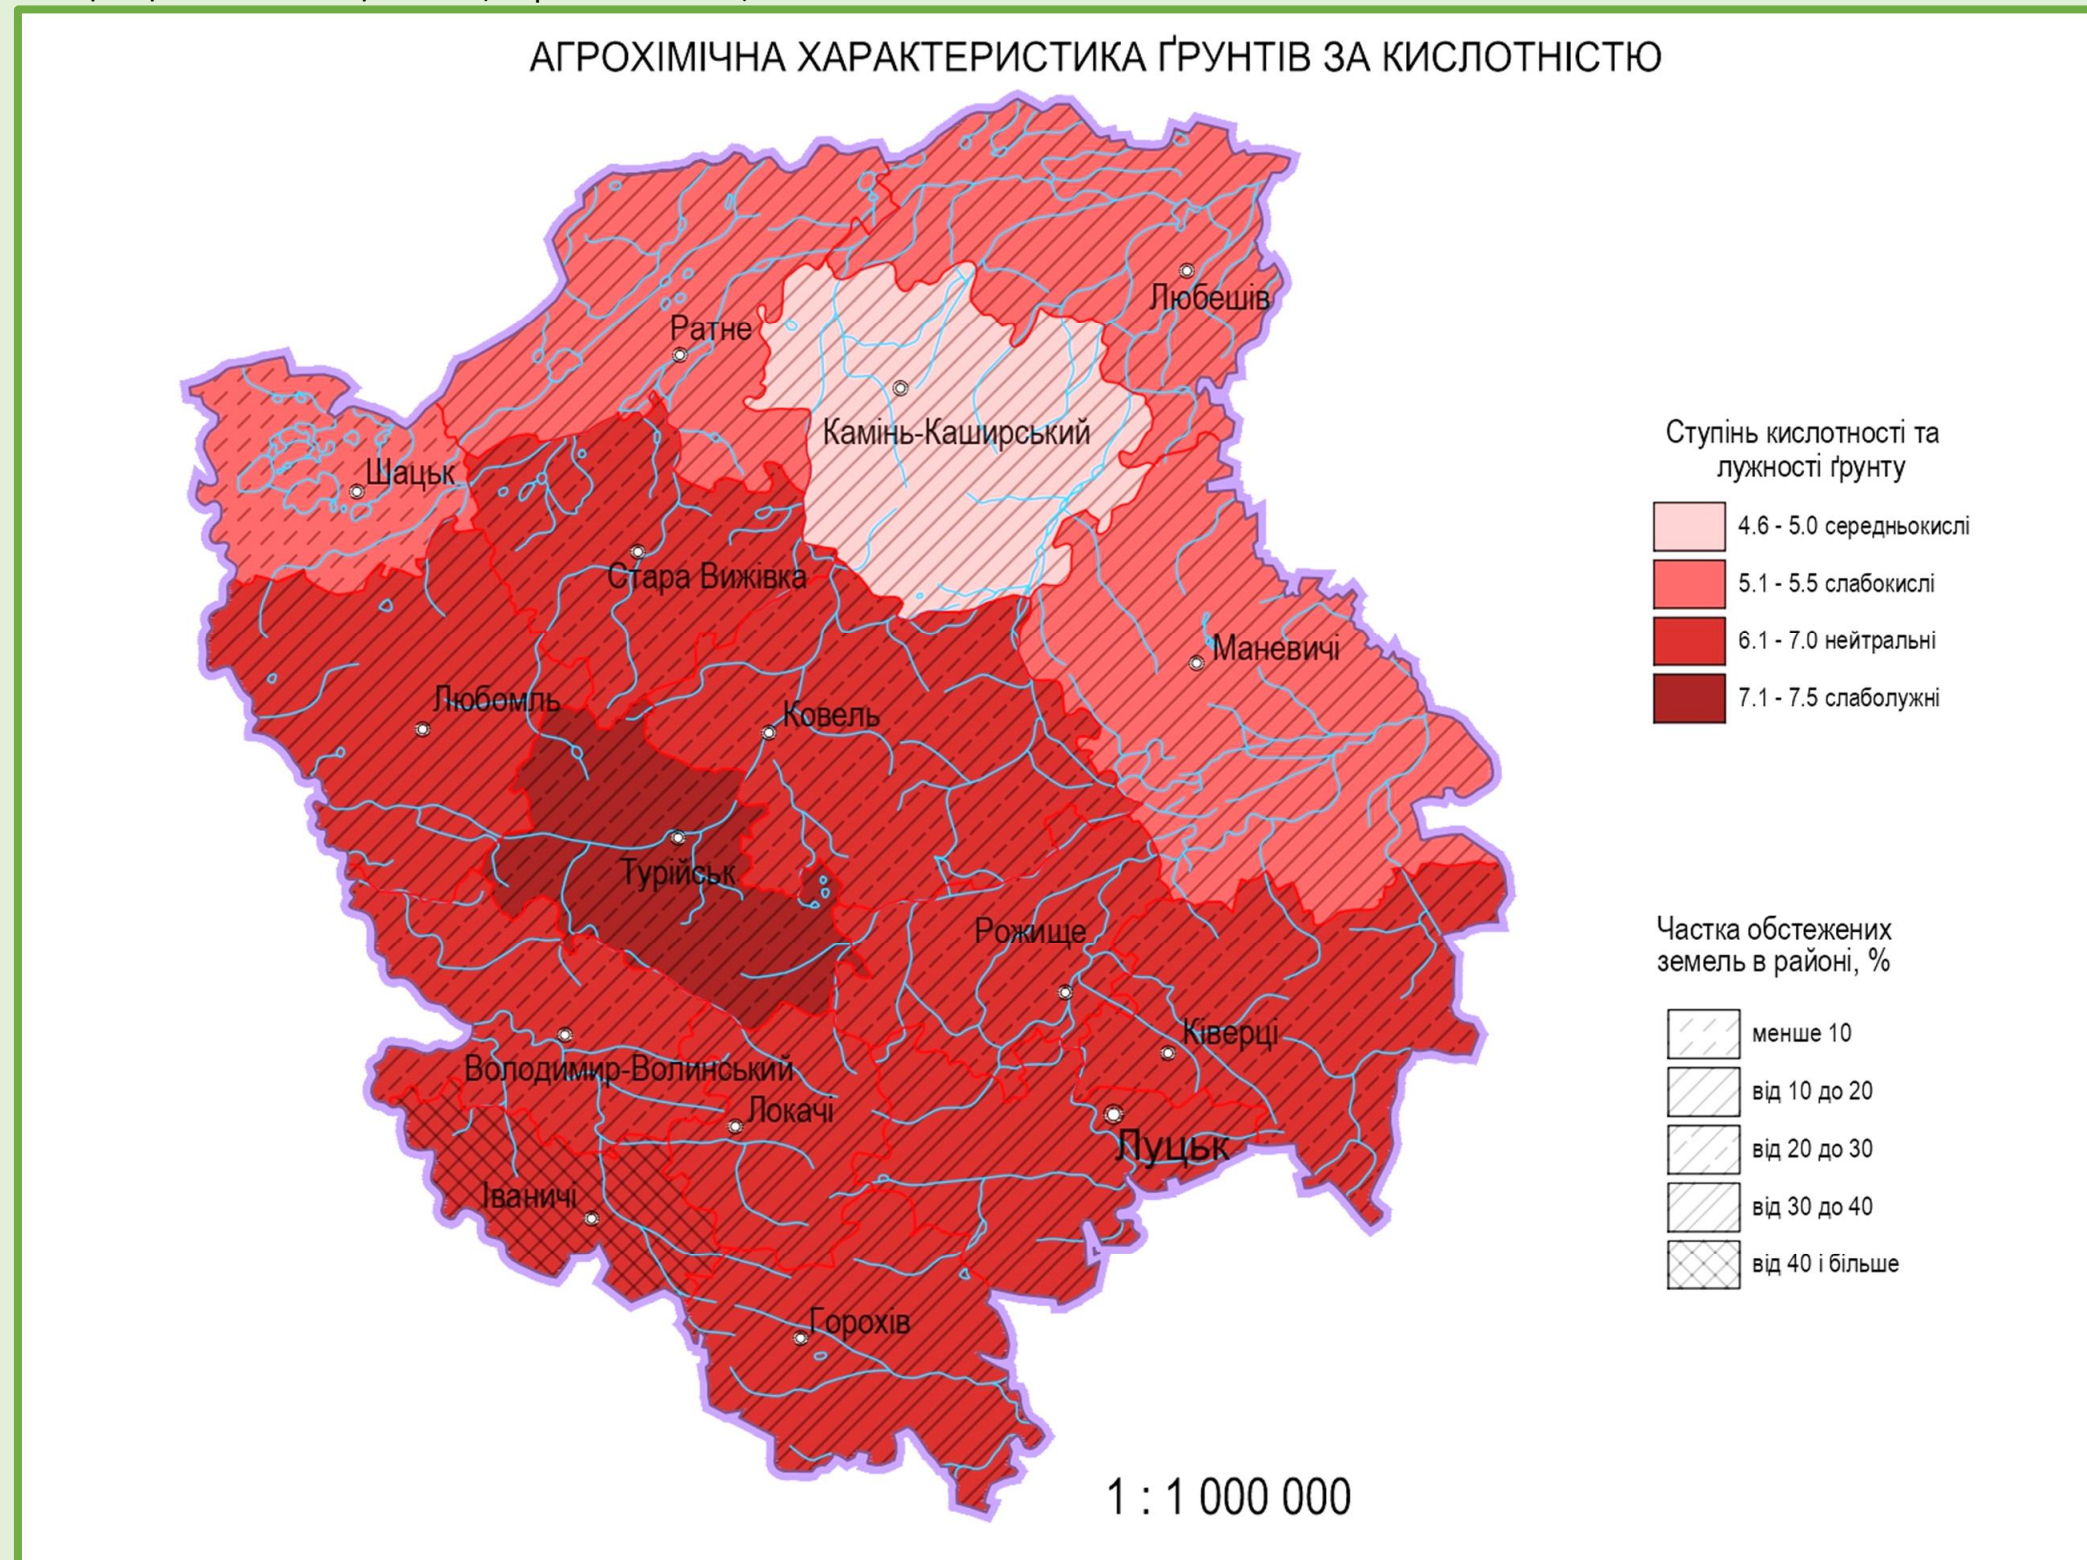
АГРОХІМІЧНА ХАРАКТЕРИСТИКА ҐРУНТІВ ЗА КИСЛОТНІСТЮ

Любешів
Ратне
Камінь-Каширський
Шацьк
Стара Вижівка
Маневичі
Любомль
Ковель
Турійськ
Рожище
Ківерці
Володимир-Волинський
Локачі
Луцьк
Іваничі
Горохів

Ступінь кислотності та лужності ґрунту
4.6 - 5.0 середньокислі
5.1 - 5.5 слабокислі
6.1 - 7.0 нейтральні
7.1 - 7.5 слаболужні

Частка обстежених земель в районі, %
менше 10
від 10 до 20
від 20 до 30
від 30 до 40
від 40 і більше

1 : 1 000 000